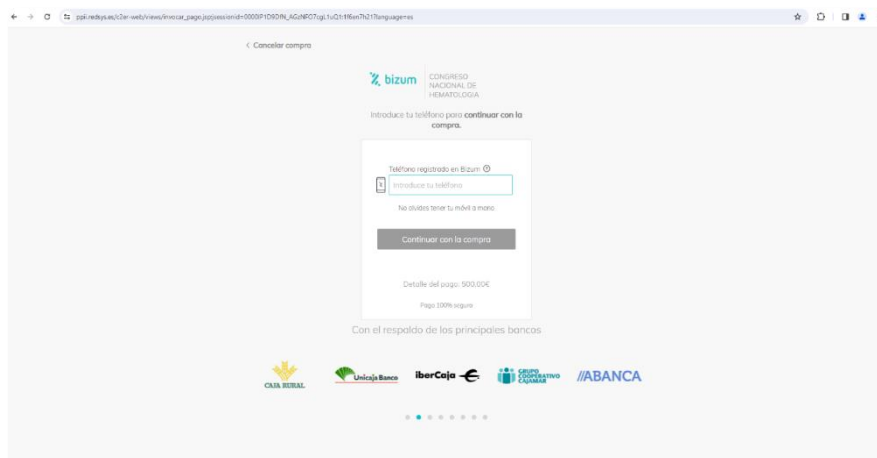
ppi.redsys.es/c2er-web/views/invocar_pago.jsp;jsessionid=0000P1D9DfN_AGzNPO7cgL1uQ1:1f6en7h21?language=es

< Cancelar compra

bizum CONGRESO NACIONAL DE HEMATOLOGIA

Introduce tu teléfono para continuar con la compra.

Teléfono registrado en Bizum

Introduce tu teléfono

No olvides tener tu móvil a mano

Continuar con la compra

Detalle del pago: 500,00€

Pago 100% seguro

Con el respaldo de los principales bancos

CAJA RURAL

Unicaja Banco

iberCaja

GRUPO COOPERATIVO CAJAMAR

ABANCA